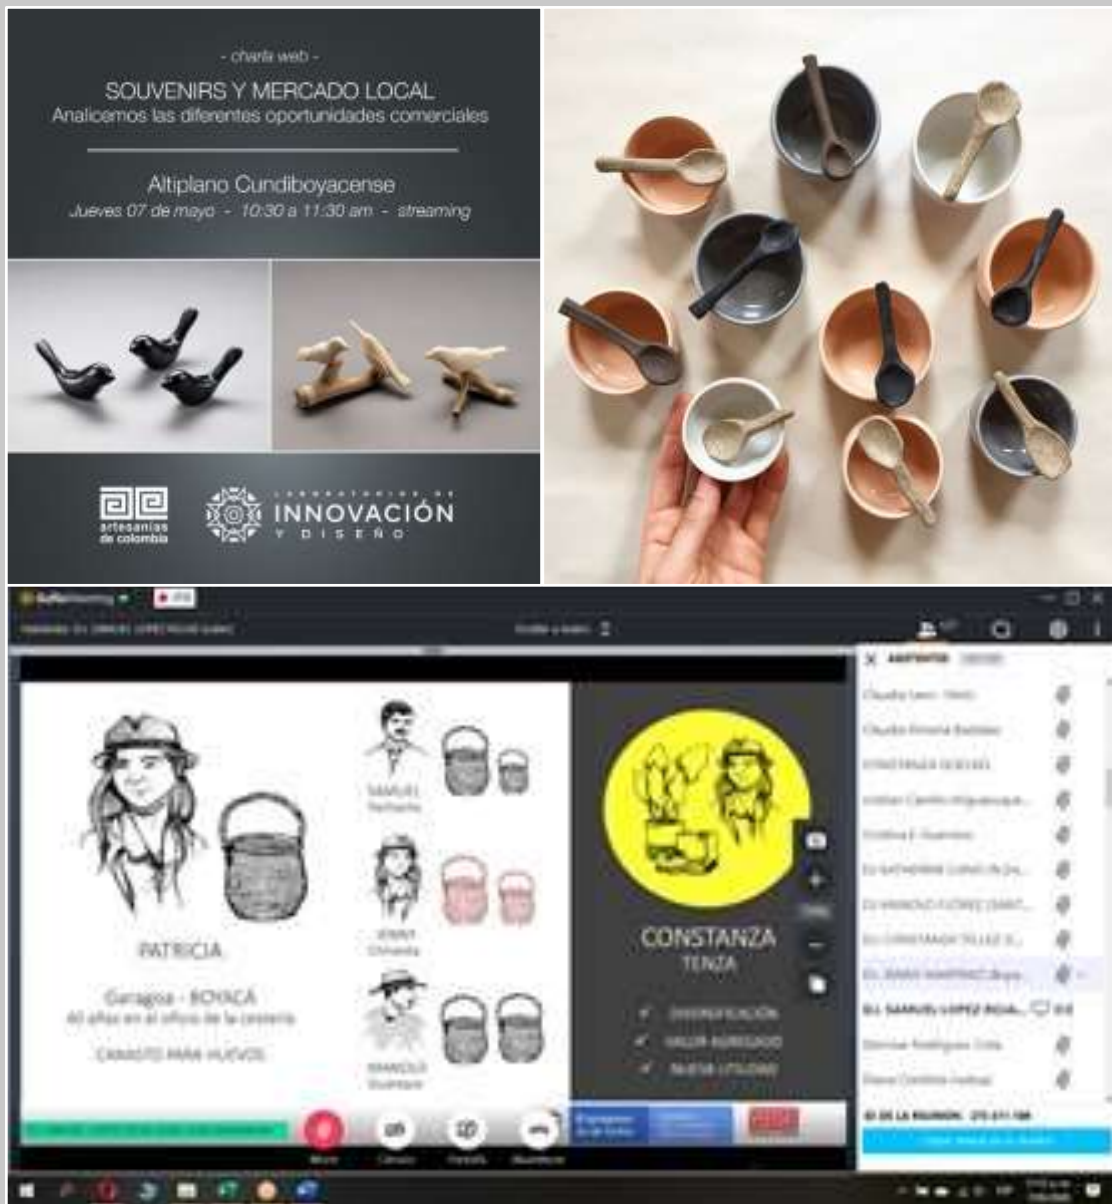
- charla web -

SOUVENIRS Y MERCADO LOCAL
Analicemos las diferentes oportunidades comerciales

Altiplano Cundiboyacense
Jueves 07 de mayo - 10:30 a 11:30 am - streaming

artesanías de colombia

LABORATORIOS DE INNOVACIÓN Y DISEÑO

PATRICIA

Garagoa - BOYACÁ
40 años en el oficio de la cestería

CANASTO PARA HUEVOS

SAMUEL
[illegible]

JENNY
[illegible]

MANOLO
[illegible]

CONSTANZA
TENZA

DIVERSIFICACIÓN
VALOR AGREGADO
NUEVA UTILIDAD

ASISTENTES

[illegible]

ID DE LA REUNIÓN: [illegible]